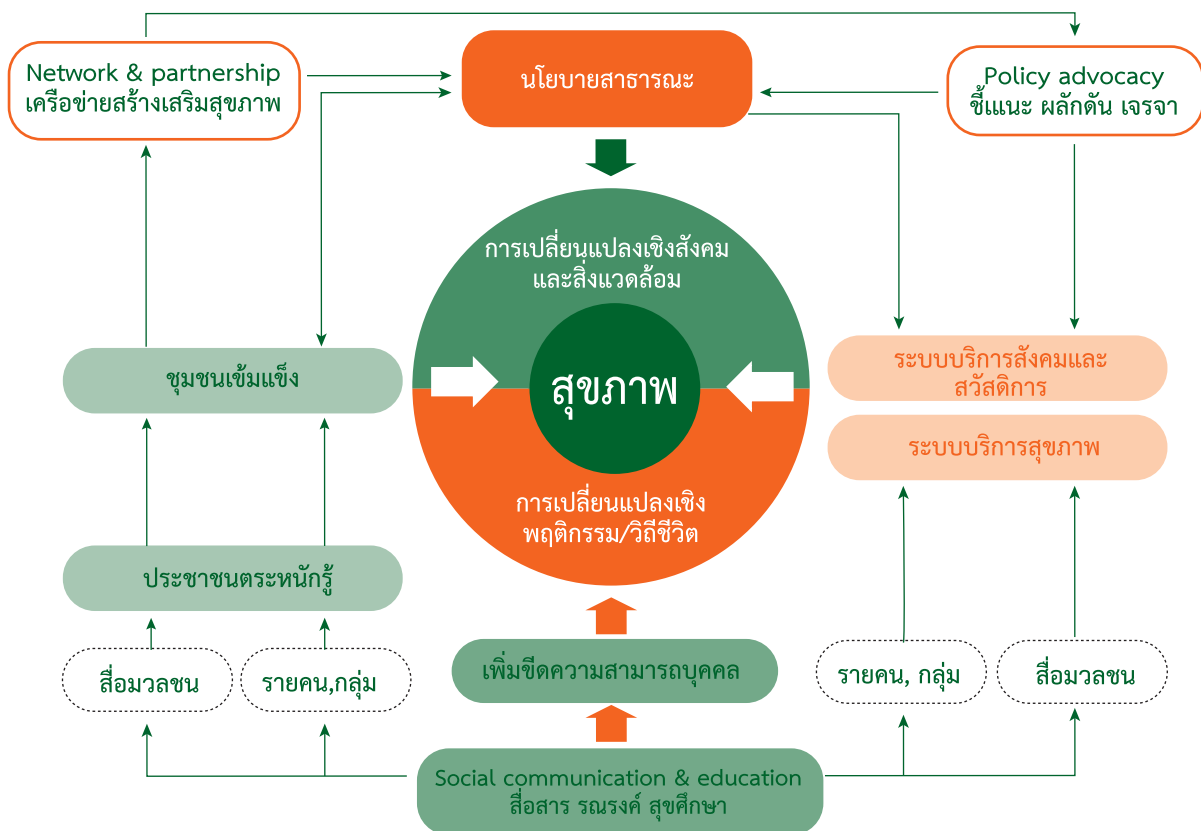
Network & partnership
เครือข่ายสร้างเสริมสุขภาพ

นโยบายสาธารณะ

Policy advocacy
ชี้แนะ ผลักดัน เจรจา

การเปลี่ยนแปลงเชิงสังคม และสิ่งแวดล้อม

สุขภาพ

การเปลี่ยนแปลงเชิง พฤติกรรม/วิถีชีวิต

ชุมชนเข้มแข็ง

ประชาชนตระหนักรู้

สื่อมวลชน

รายคน,กลุ่ม

ระบบบริการสังคมและ สวัสดิการ

ระบบบริการสุขภาพ

รายคน, กลุ่ม

สื่อมวลชน

เพิ่มขีดความสามารถบุคคล

Social communication & education
สื่อสาร รณรงค์ สุขศึกษา